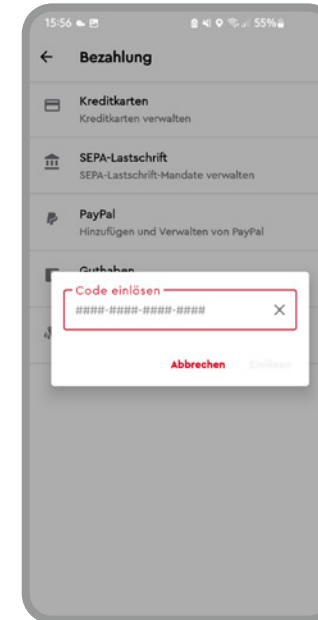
15:56

55%

Bezahlung

Kreditkarten
Kreditkarten verwalten

SEPA-Lastschrift
SEPA-Lastschrift-Mandate verwalten

PayPal
Hinzufügen und Verwalten von PayPal

Guthaben

Code einlösen

####-####-####-####

Abbrechen

Einlösen